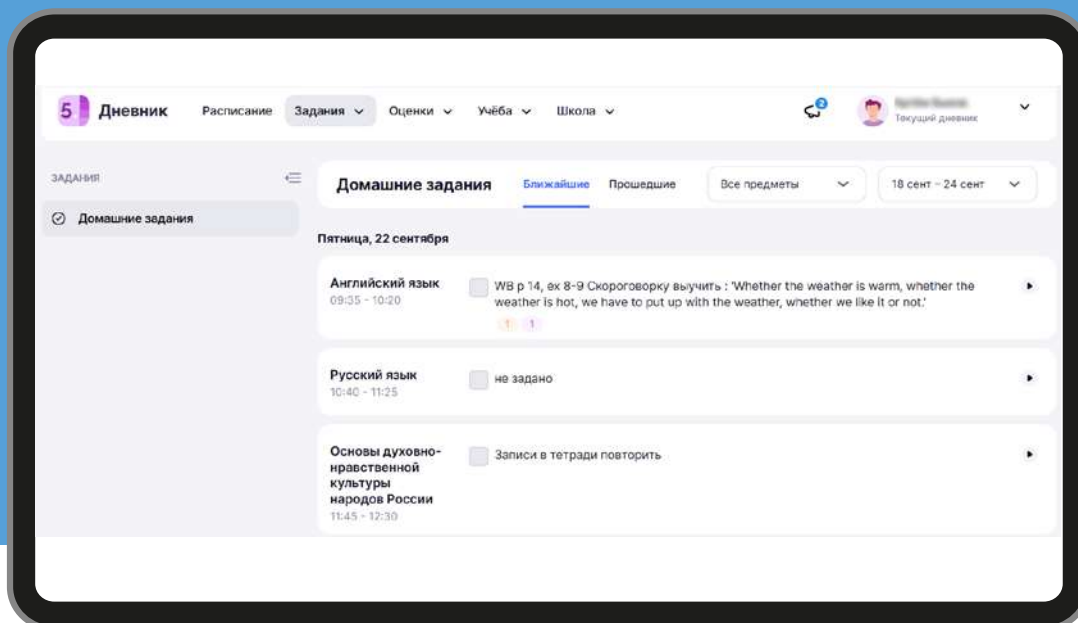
5 Дневник Расписание Задания Оценки Учёба Школа

2

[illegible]
Текущий дневник

ЗАДАНИЯ

Домашние задания

Домашние задания Ближайшие Прошедшие Все предметы 18 сент – 24 сент

Пятница, 22 сентября

Английский язык
09:35 - 10:20

WB p 14, ex 8-9 Скороговорку выучить : 'Whether the weather is warm, whether the weather is hot, we have to put up with the weather, whether we like it or not.'

1 1

Русский язык
10:40 - 11:25

не задано

Основы духовно-нравственной культуры народов России
11:45 - 12:30

Записи в тетради повторить